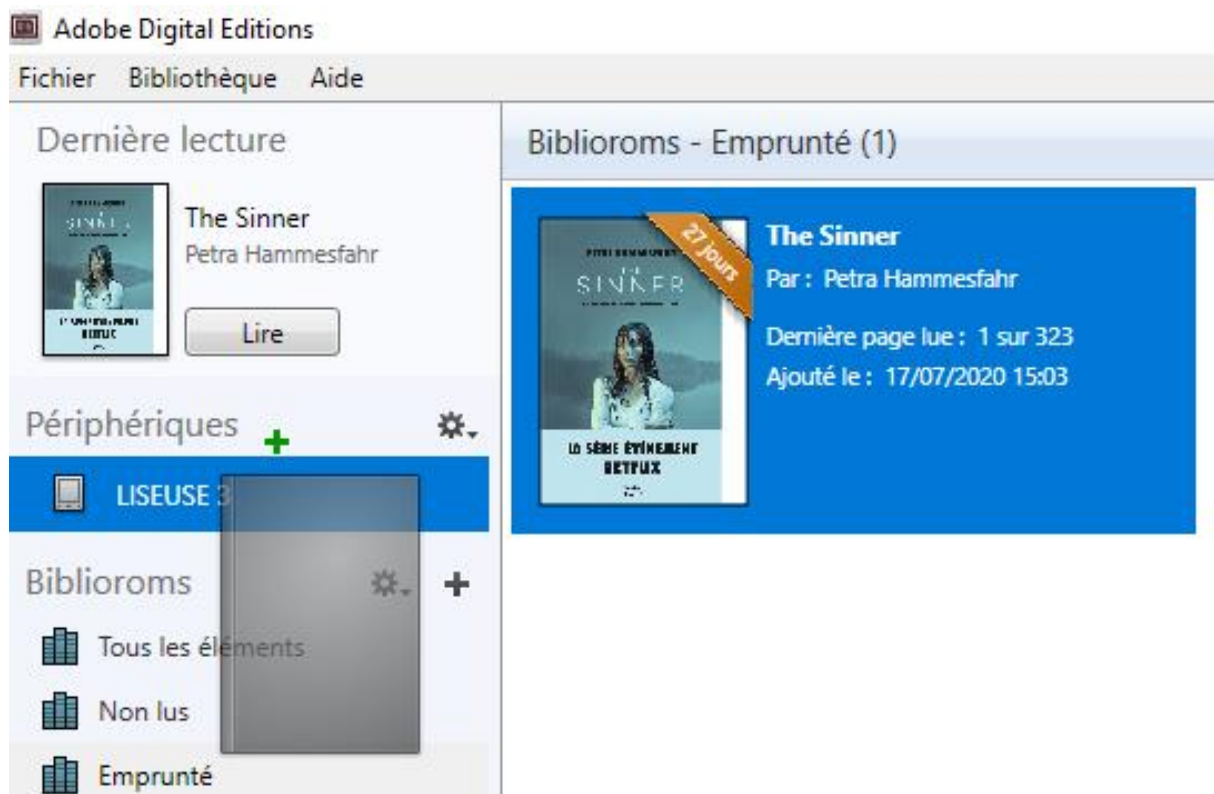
Adobe Digital Editions

Fichier Bibliothèque Aide

Dernière lecture

The Sinner
Petra Hammesfahr

Lire

Périphériques

LISEUSE 3

Biblioroms

Tous les éléments

Non lus

Emprunté

Biblioroms - Emprunté (1)

27 jours

SINNER

LA SÉRIE ÉVÉNEMENT NETFLIX

The Sinner
Par : Petra Hammesfahr

Dernière page lue : 1 sur 323
Ajouté le : 17/07/2020 15:03